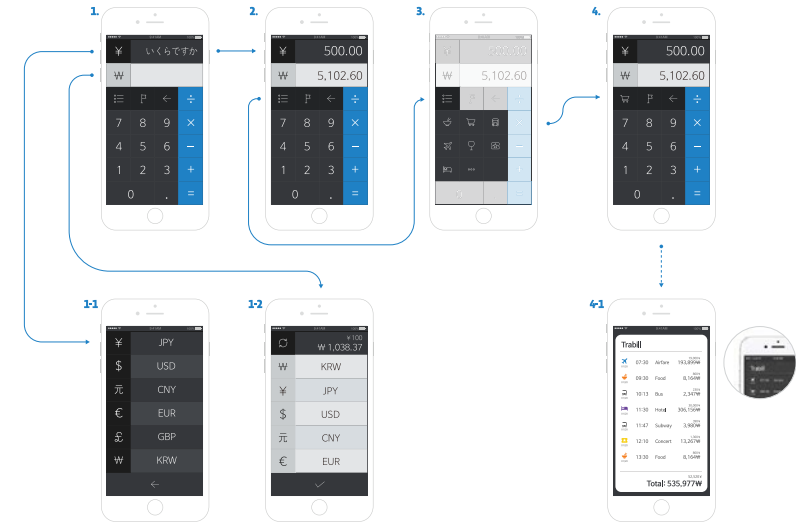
1.

¥ いくらですか
₩

7 8 9 ×
4 5 6 −
1 2 3 +
0 . =

2.

¥ 500.00
₩ 5,102.60

÷
7 8 9 ×
4 5 6 −
1 2 3 +
0 . =

3.

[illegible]
5,102.60

•••

4.

¥ 500.00
₩ 5,102.60

÷
7 8 9 ×
4 5 6 −
1 2 3 +
0 . =

1-1

¥ JPY
$ USD
元 CNY
€ EUR
£ GBP
₩ KRW

1-2

¥ 100
₩ 1,038.37
₩ KRW
¥ JPY
$ USD
元 CNY
€ EUR

4-1

Trab

07:30 Airfare 193,899₩
09:30 Food 8,164₩
10:13 Bus 2,347₩
11:30 Hotel 306,156₩
11:47 Subway 3,980₩
12:10 Concert 13,267₩
13:30 Food 8,164₩

Total: 535,977₩

Trabl